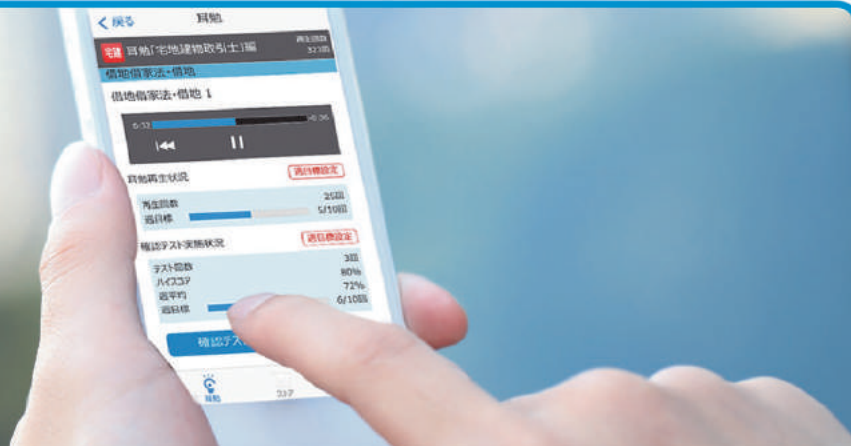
く 戻る 耳勉

宅建 耳勉「宅地建物取引士」編 再生回数 323回

借地借家法・借地

借地借家法・借地 1

6:33 -0:36

耳勉再生状況 週目標設定

再生回数 25回

週目標 5/10回

確認テスト実施状況 週目標設定

テスト回数 3回

ハイスコア 80%

週平均 72%

週目標 6/10回

確認テス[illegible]

耳勉 スコア